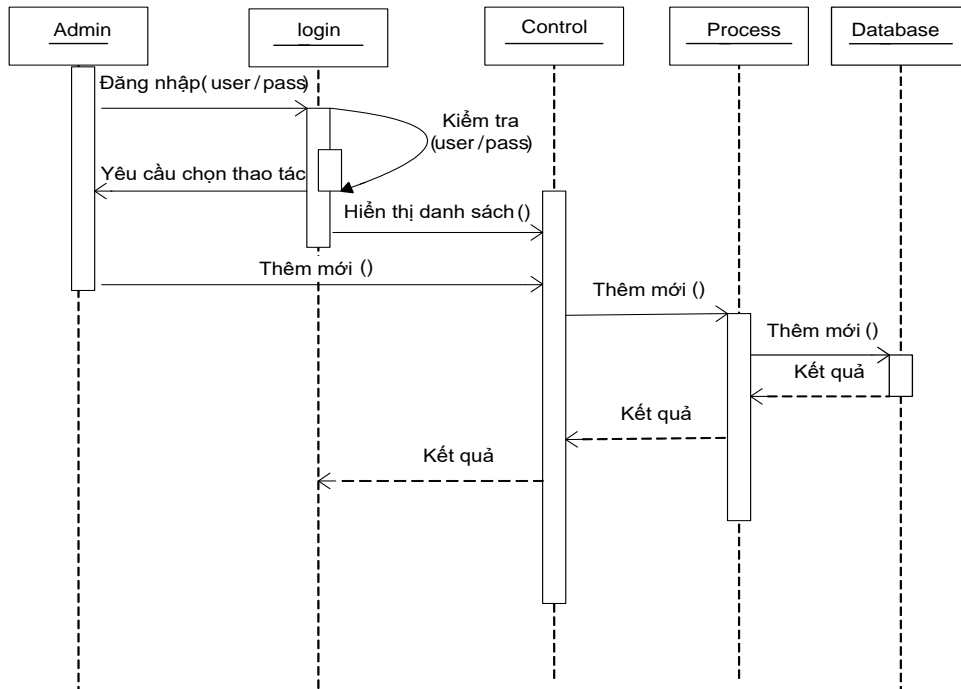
Admin

login

Control

Process

Database

Đăng nhập( user / pass)

Kiểm tra (user / pass)

Yêu cầu chọn thao tác

Hiển thị danh sách ()

Thêm mới ()

Thêm mới ()

Thêm mới ()

Kết quả

Kết quả

Kết quả